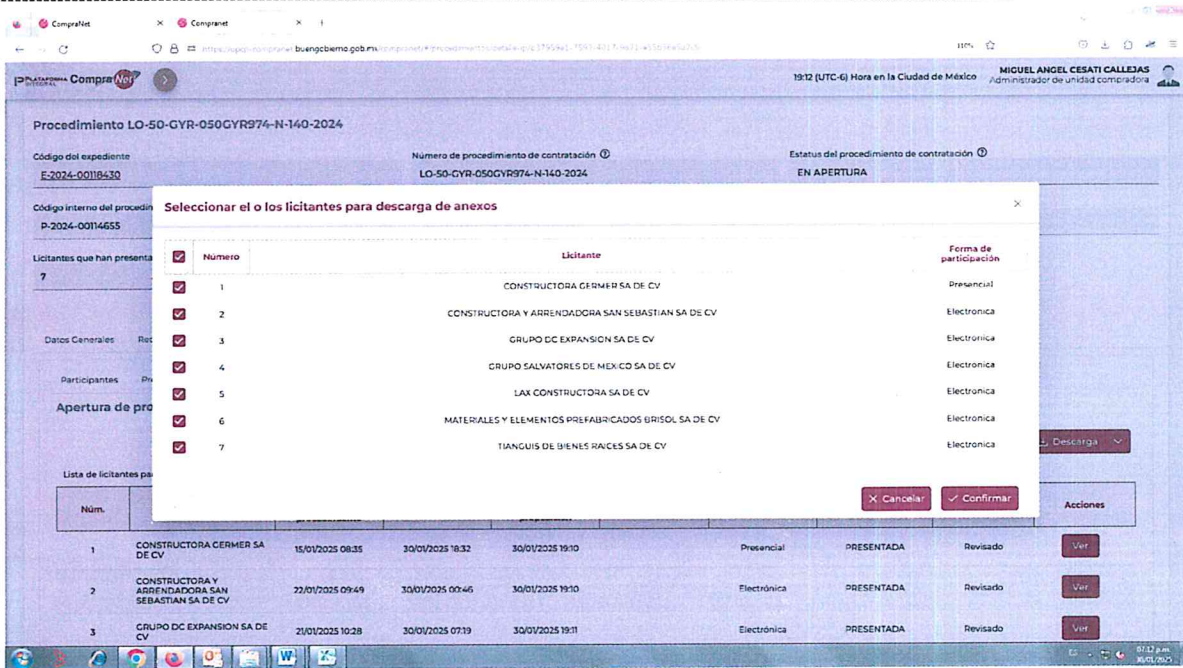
CompraNet × Compranet ×

https://upcp-compranet.buengobierno.gob.mx/compranet/#/procedimientos/detalle/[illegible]

110%

PLATAFORMA INTEGRAL CompraNet

19:12 (UTC-6) Hora en la Ciudad de México MIGUEL ANGEL CESATI CALLEJAS Administrador de unidad compradora

Procedimiento LO-50-GYR-050GYR974-N-140-2024

Código del expediente
E-2024-00118430

Número de procedimiento de contratación
LO-50-GYR-050GYR974-N-140-2024

Estatus del procedimiento de contratación
EN APERTURA

Código interno del procedin
P-2024-00114655

Licitantes que han presenta
7

Datos Generales Re

Participantes Pr

Apertura de pro

Lista de licitantes pa

Seleccionar el o los licitantes para descarga de anexos

| | Número | Licitante | Forma de participación |
|---|---|---|---|
| ☑ | 1 | CONSTRUCTORA GERMER SA DE CV | Presencial |
| ☑ | 2 | CONSTRUCTORA Y ARRENDADORA SAN SEBASTIAN SA DE CV | Electronica |
| ☑ | 3 | GRUPO DC EXPANSION SA DE CV | Electronica |
| ☑ | 4 | GRUPO SALVATORES DE MEXICO SA DE CV | Electronica |
| ☑ | 5 | LAX CONSTRUCTORA SA DE CV | Electronica |
| ☑ | 6 | MATERIALES Y ELEMENTOS PREFABRICADOS BRISOL SA DE CV | Electronica |
| ☑ | 7 | TIANGUIS DE BIENES RAICES SA DE CV | Electronica |

× Cancelar ✓ Confirmar

Descarga

| Núm. | | | | | | | | Acciones |
|---|---|---|---|---|---|---|---|---|
| 1 | CONSTRUCTORA GERMER SA DE CV | 15/01/2025 08:35 | 30/01/2025 18:32 | 30/01/2025 19:10 | Presencial | PRESENTADA | Revisado | Ver |
| 2 | CONSTRUCTORA Y ARRENDADORA SAN SEBASTIAN SA DE CV | 22/01/2025 09:49 | 30/01/2025 00:46 | 30/01/2025 19:10 | Electrónica | PRESENTADA | Revisado | Ver |
| 3 | GRUPO DC EXPANSION SA DE CV | 21/01/2025 10:28 | 30/01/2025 07:19 | 30/01/2025 19:11 | Electrónica | PRESENTADA | Revisado | Ver |

07:12 p.m.
30/01/2025